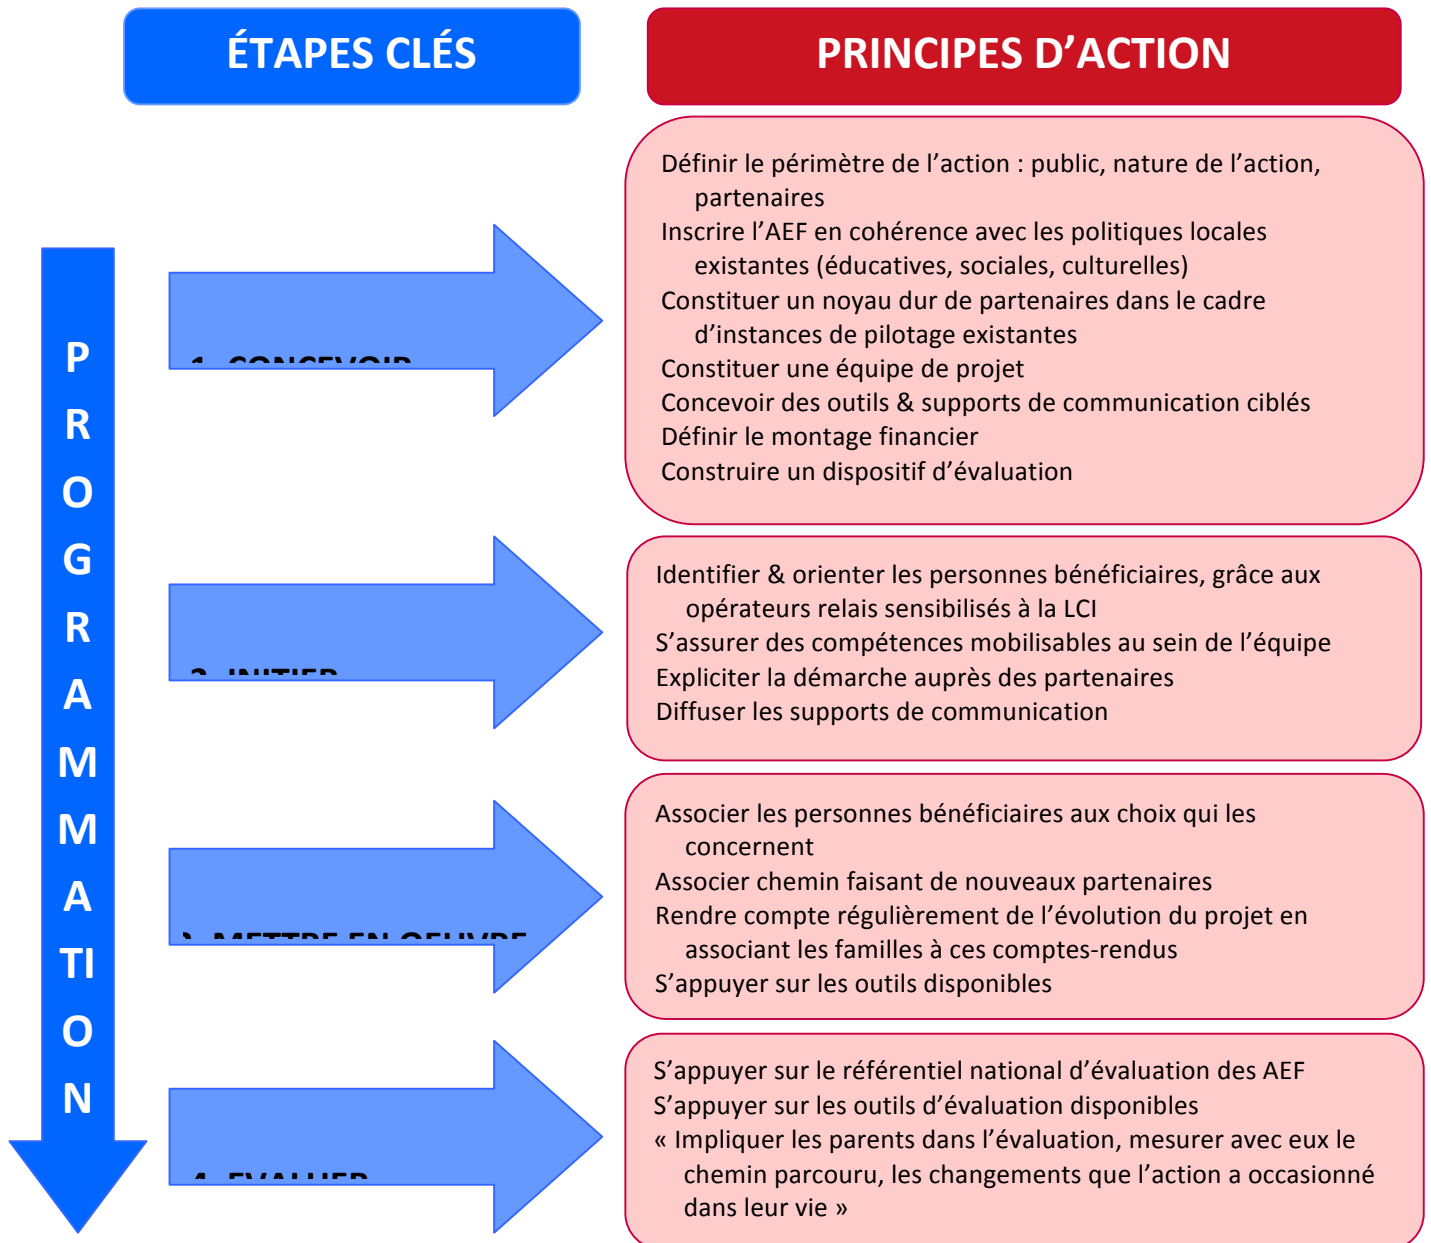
ÉTAPES CLÉS

PRINCIPES D’ACTION

P
R
O
G
R
A
M
M
A
TI
O
N

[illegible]

Définir le périmètre de l’action : public, nature de l’action, partenaires
Inscrire l’AEF en cohérence avec les politiques locales existantes (éducatives, sociales, culturelles)
Constituer un noyau dur de partenaires dans le cadre d’instances de pilotage existantes
Constituer une équipe de projet
Concevoir des outils & supports de communication ciblés
Définir le montage financier
Construire un dispositif d’évaluation

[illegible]

Identifier & orienter les personnes bénéficiaires, grâce aux opérateurs relais sensibilisés à la LCI
S’assurer des compétences mobilisables au sein de l’équipe
Expliciter la démarche auprès des partenaires
Diffuser les supports de communication

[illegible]

Associer les personnes bénéficiaires aux choix qui les concernent
Associer chemin faisant de nouveaux partenaires
Rendre compte régulièrement de l’évolution du projet en associant les familles à ces comptes-rendus
S’appuyer sur les outils disponibles

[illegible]

S’appuyer sur le référentiel national d’évaluation des AEF
S’appuyer sur les outils d’évaluation disponibles
« Impliquer les parents dans l’évaluation, mesurer avec eux le chemin parcouru, les changements que l’action a occasionné dans leur vie »